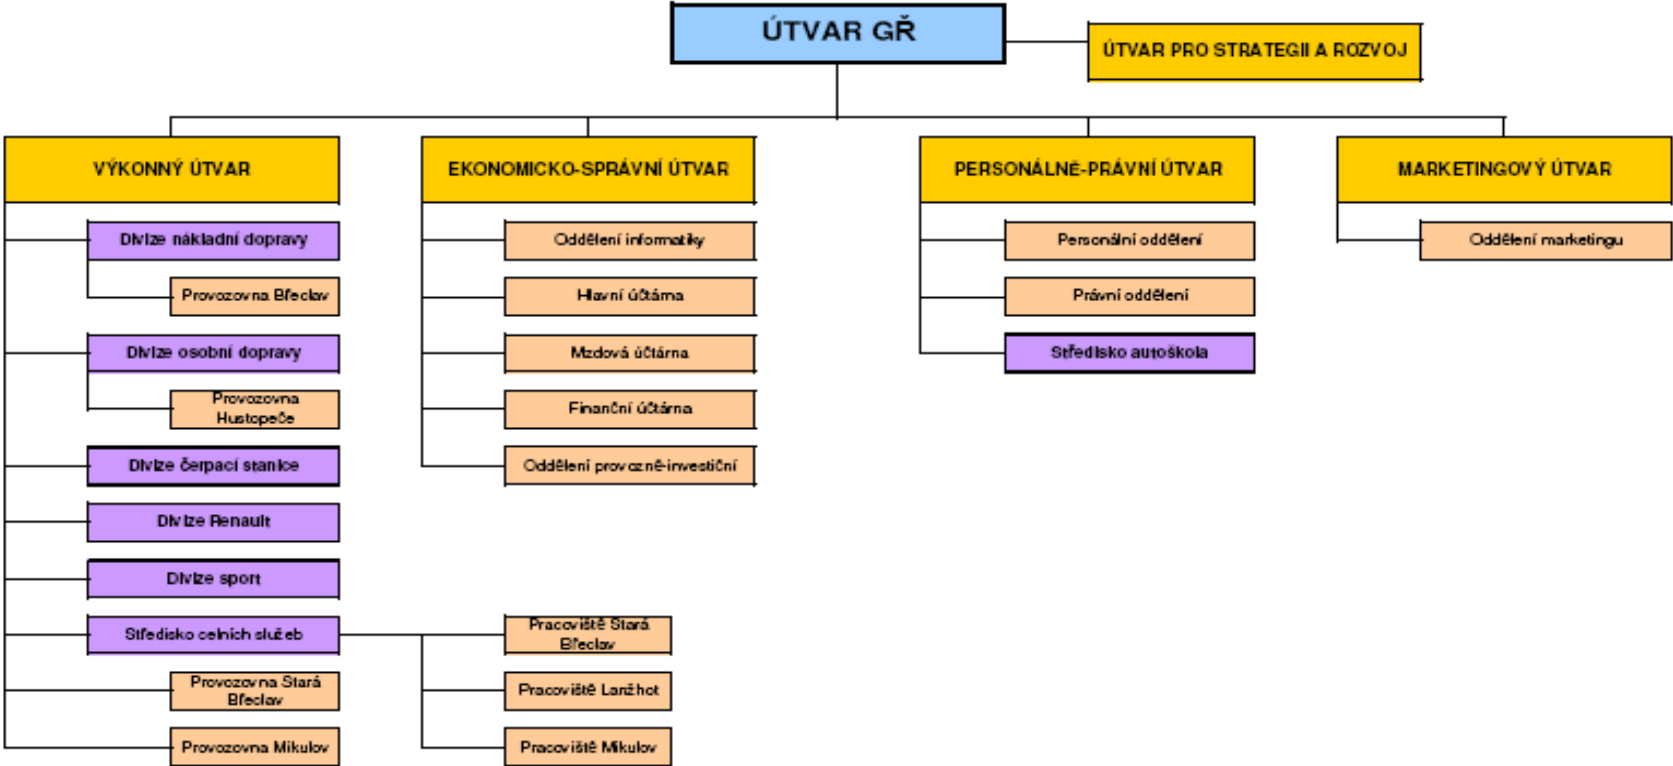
ÚTVAR GŘ

ÚTVAR PRO STRATEGII A ROZVOJ

VÝKONNÝ ÚTVAR

Divize nákladní dopravy

Provozovna Břeclav

Divize osobní dopravy

Provozovna Hustopeče

Divize čerpací stanice

Divize Renault

Divize sport

Středisko celních služeb

Provozovna Stará Břeclav

Provozovna Mikulov

EKONOMICKO-SPRÁVNÍ ÚTVAR

Oddělení informatiky

Hlavní účtárna

Mzdová účtárna

Finanční účtárna

Oddělení provozně-investiční

Pracoviště Stará Břeclav

Pracoviště Lanžhot

Pracoviště Mikulov

PERSONÁLNĚ-PRÁVNÍ ÚTVAR

Personální oddělení

Právní oddělení

Středisko autoškola

MARKETINGOVÝ ÚTVAR

Oddělení marketingu